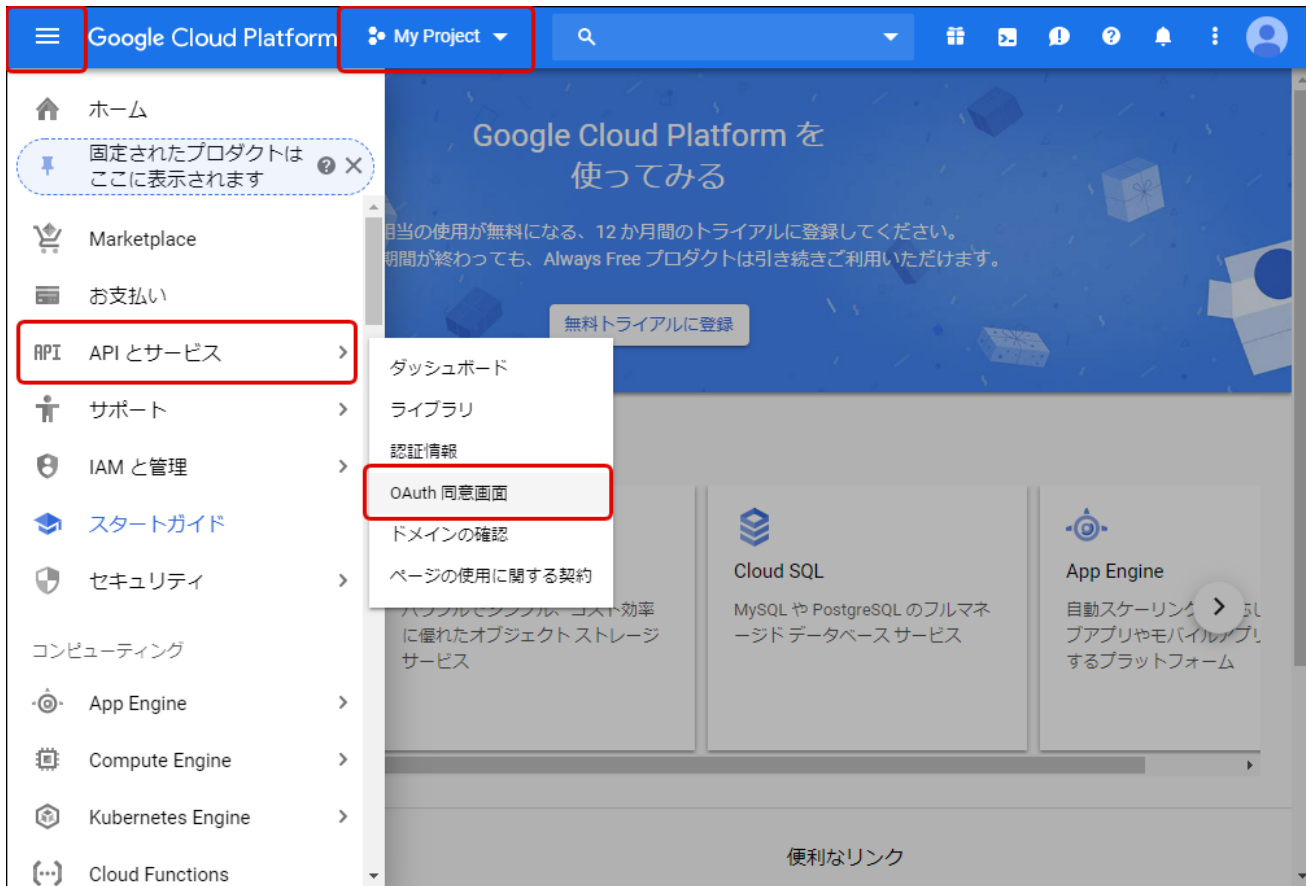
Google Cloud Platform

My Project

ホーム

固定されたプロダクトは ここに表示されます

Marketplace

お支払い

API

API とサービス

サポート

IAM と管理

スタートガイド

セキュリティ

コンピューティング

App Engine

Compute Engine

Kubernetes Engine

Cloud Functions

ダッシュボード

ライブラリ

認証情報

OAuth 同意画面

ドメインの確認

ページの使用に関する契約

Google Cloud Platform を 使ってみる

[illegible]当の使用が無料になる、12 か月間のトライアルに登録してください。
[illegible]期間が終わっても、Always Free プロダクトは引き続きご利用いただけます。

無料トライアルに登録

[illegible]に優れたオブジェクト ストレージ サービス

Cloud SQL

MySQL や PostgreSQL のフルマネージド データベース サービス

App Engine

自動スケーリング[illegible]ブアプリやモバイルア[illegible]するプラットフォーム

便利なリンク